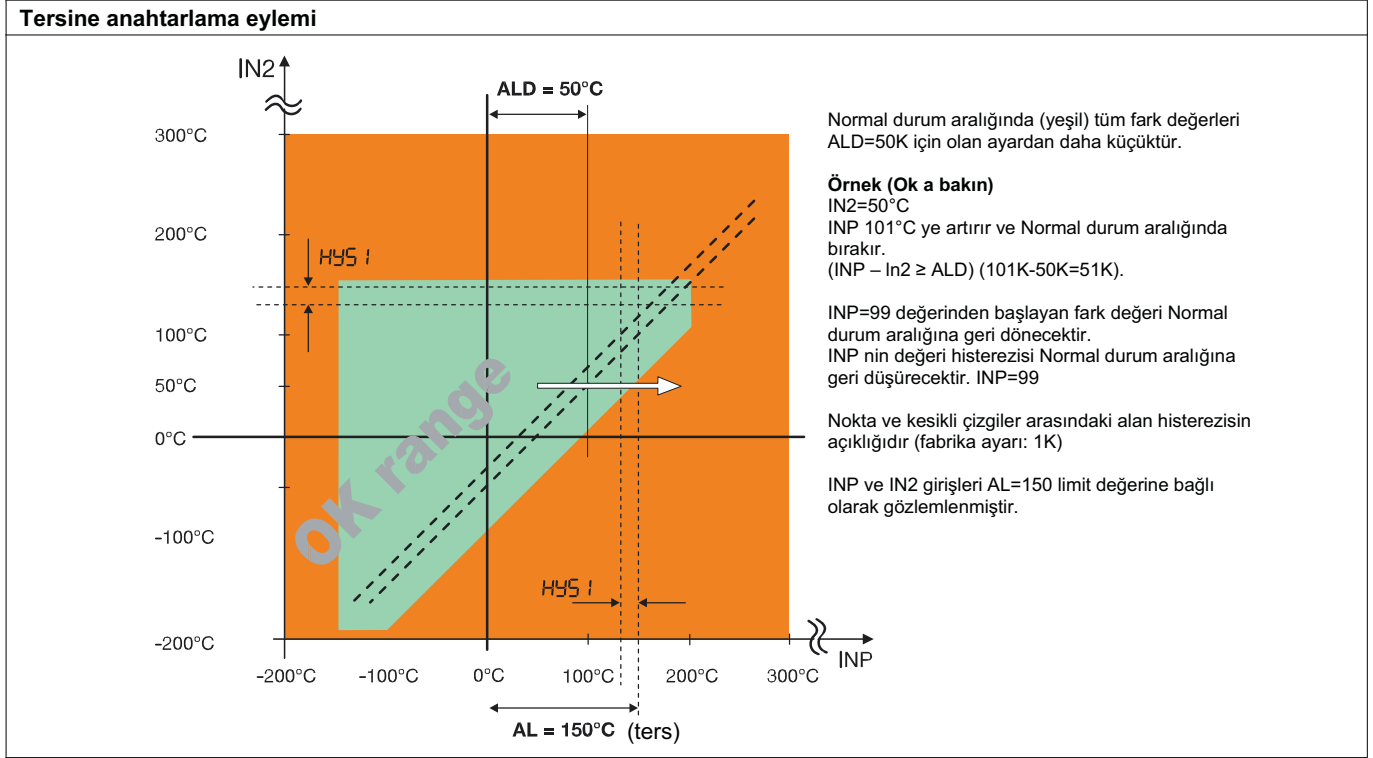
**Tersine anahtarlama eylemi**

IN2

ALD = 50°C

300°C

200°C

HYS 1

100°C

50°C

0°C

-100°C

-200°C

OK range

HYS 1

-200°C -100°C 0°C 100°C 200°C 300°C

INP

AL = 150°C (ters)

Normal durum aralığında (yeşil) tüm fark değerleri ALD=50K için olan ayardan daha küçüktür.

**Örnek (Ok a bakın)**
IN2=50°C
INP 101°C ye artırır ve Normal durum aralığında bırakır.
(INP – In2 ≥ ALD) (101K-50K=51K).

INP=99 değerinden başlayan fark değeri Normal durum aralığına geri dönecektir.
INP nin değeri histerezisi Normal durum aralığına geri düşürecektir. INP=99

Nokta ve kesikli çizgiler arasındaki alan histerezisin açıklığıdır (fabrika ayarı: 1K)

INP ve IN2 girişleri AL=150 limit değerine bağlı olarak gözlemlenmiştir.